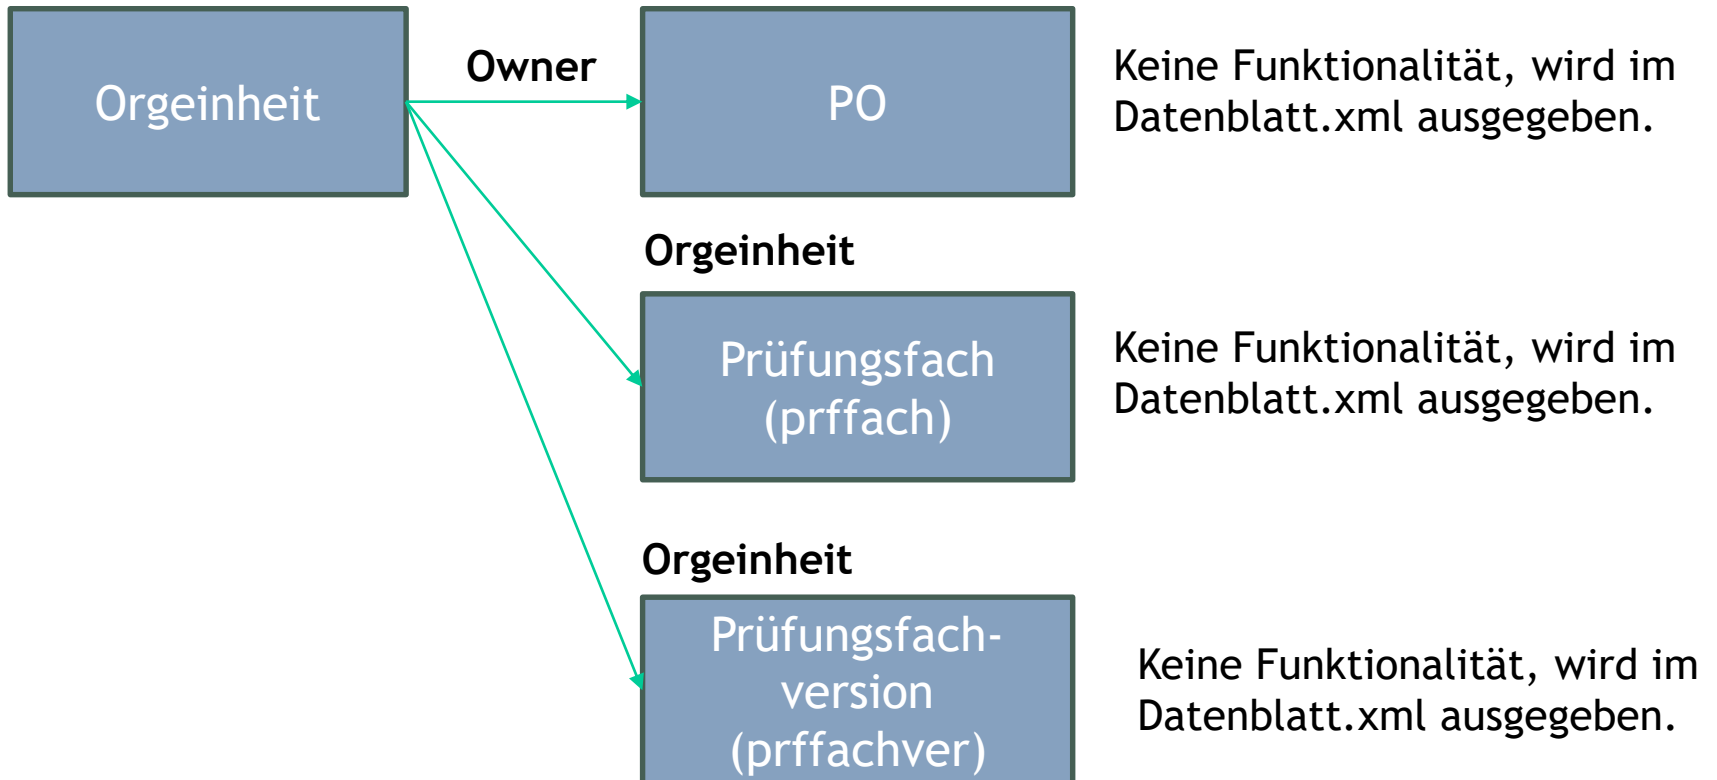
Orgeinheit

Owner

PO

Keine Funktionalität, wird im Datenblatt.xml ausgegeben.

Orgeinheit

Prüfungsfach (prffach)

Keine Funktionalität, wird im Datenblatt.xml ausgegeben.

Orgeinheit

Prüfungsfach-version (prffachver)

Keine Funktionalität, wird im Datenblatt.xml ausgegeben.